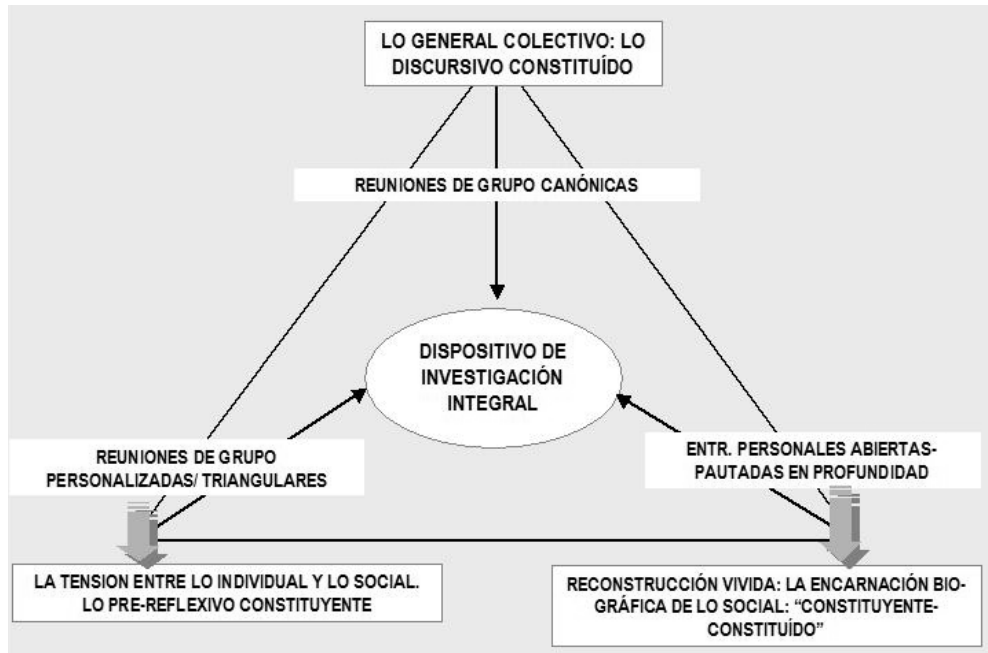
LO GENERAL COLECTIVO: LO DISCURSIVO CONSTITUÍDO

REUNIONES DE GRUPO CANÓNICAS

DISPOSITIVO DE INVESTIGACIÓN INTEGRAL

REUNIONES DE GRUPO PERSONALIZADAS/ TRIANGULARES

ENTR. PERSONALES ABIERTAS-PAUTADAS EN PROFUNDIDAD

LA TENSION ENTRE LO INDIVIDUAL Y LO SOCIAL. LO PRE-REFLEXIVO CONSTITUYENTE

RECONSTRUCCIÓN VIVIDA: LA ENCARNACIÓN BIOGRÁFICA DE LO SOCIAL: "CONSTITUYENTE-CONSTITUÍDO"